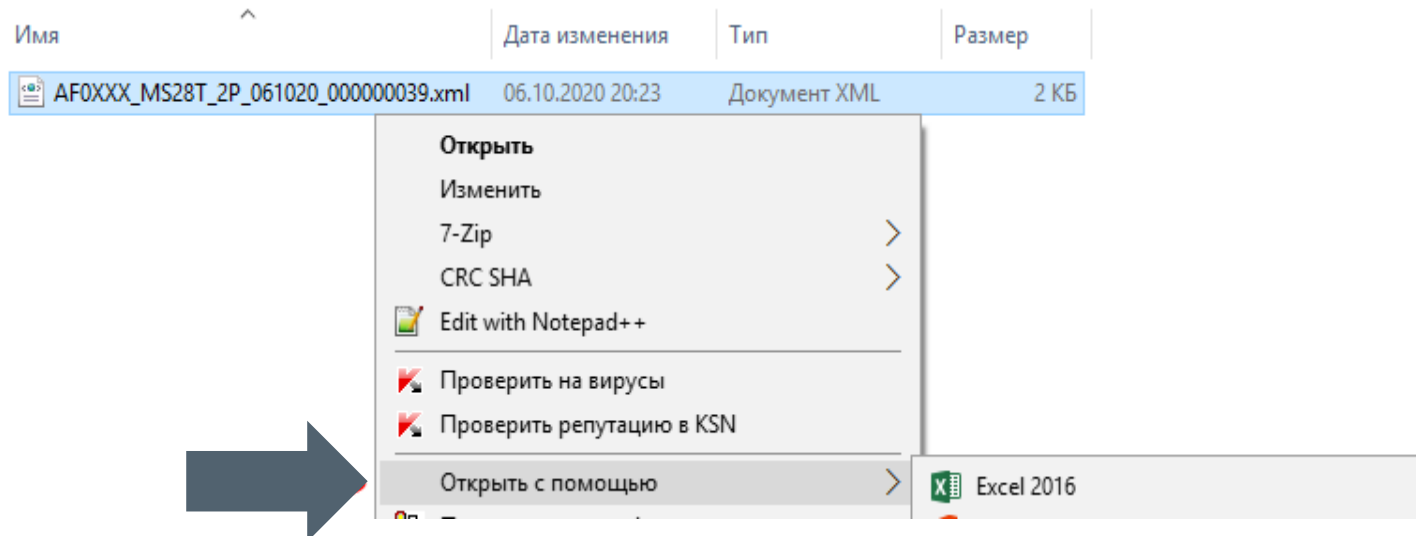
| Имя | Дата изменения | Тип | Размер |
|---|---|---|---|
| AF0XXX_MS28T_2P_061020_000000039.xml | 06.10.2020 20:23 | Документ XML | 2 КБ |

Открыть
Изменить
7-Zip
CRC SHA
Edit with Notepad++
Проверить на вирусы
Проверить репутацию в KSN
Открыть с помощью
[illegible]

Excel 2016